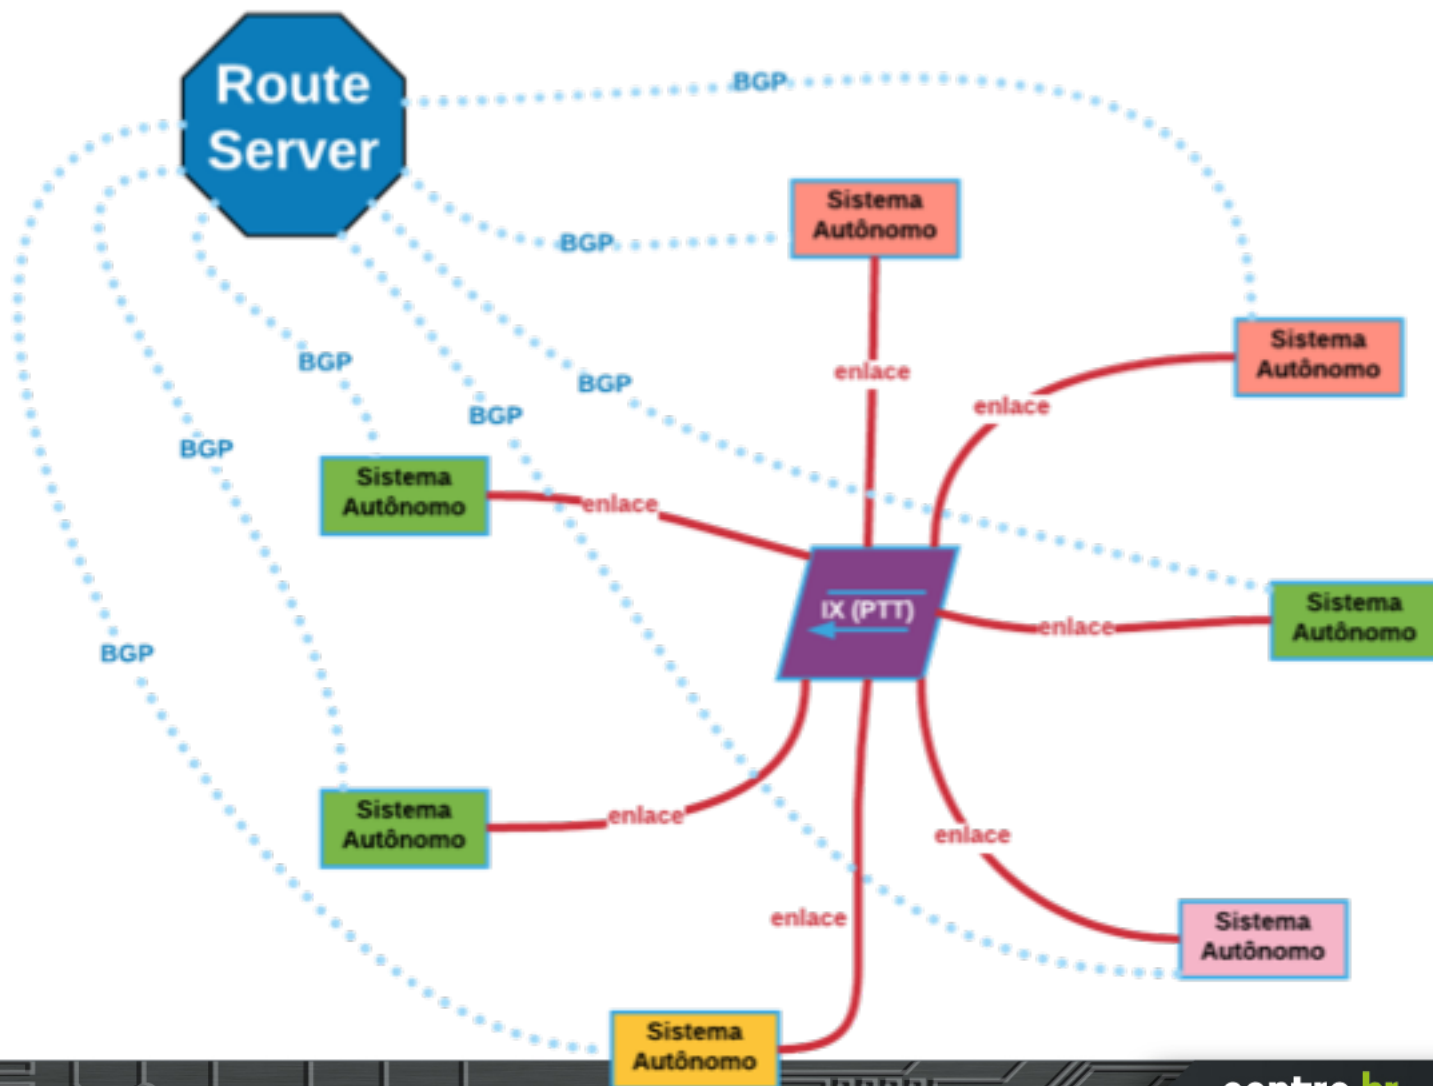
Route Server

BGP

BGP

Sistema Autônomo

enlace

Sistema Autônomo

enlace

BGP

BGP

BGP

BGP

Sistema Autônomo

enlace

IX (PTT)

Sistema Autônomo

enlace

BGP

Sistema Autônomo

enlace

enlace

enlace

Sistema Autônomo

Sistema Autônomo

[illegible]